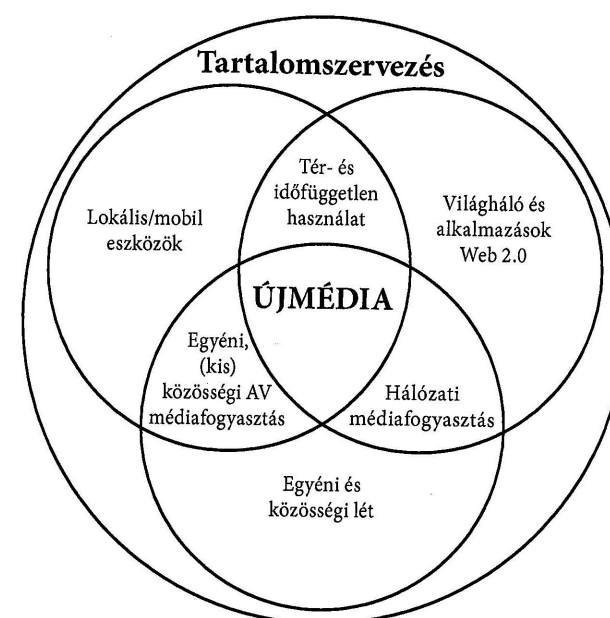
Tartalomszervezés

Tér- és időfüggetlen használat

Lokális/mobil eszközök

Világháló és alkalmazások Web 2.0

ÚJMÉDIA

Egyéni, (kis) közösségi AV médiafogyasztás

Hálózati médiafogyasztás

Egyéni és közösségi lét